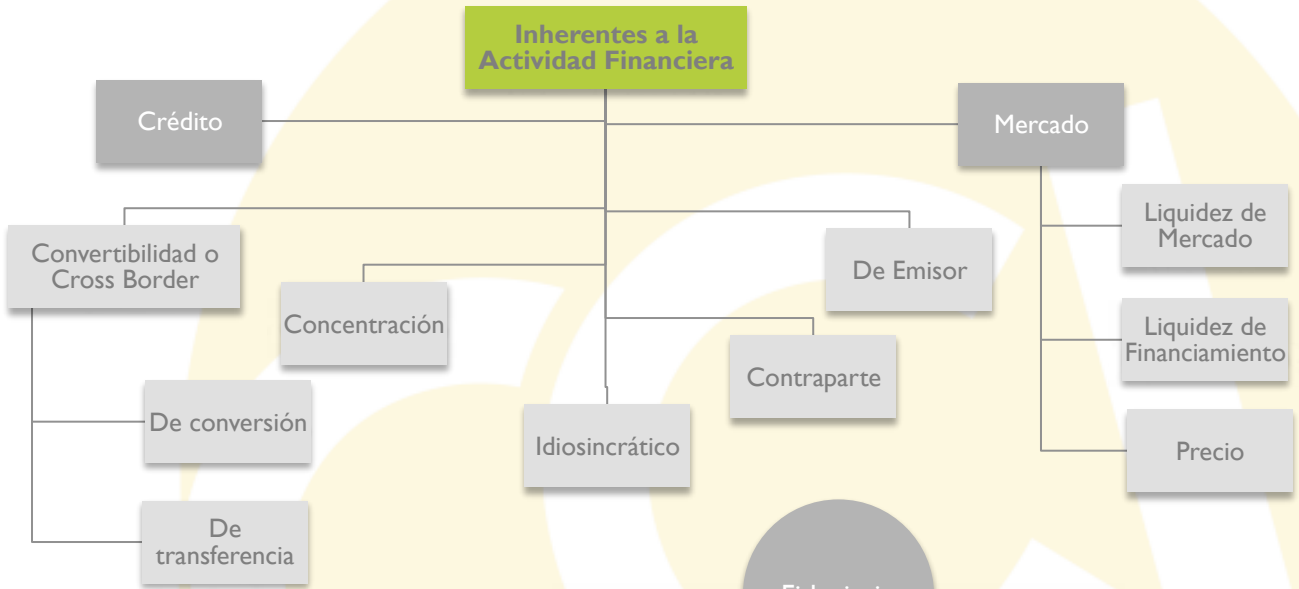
Inherentes a la Actividad Financiera

Crédito

Mercado

Convertibilidad o Cross Border

De Emisor

Liquidez de Mercado

Concentración

Liquidez de Financiamiento

Contraparte

De conversión

Idiosincrático

Precio

De transferencia

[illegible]